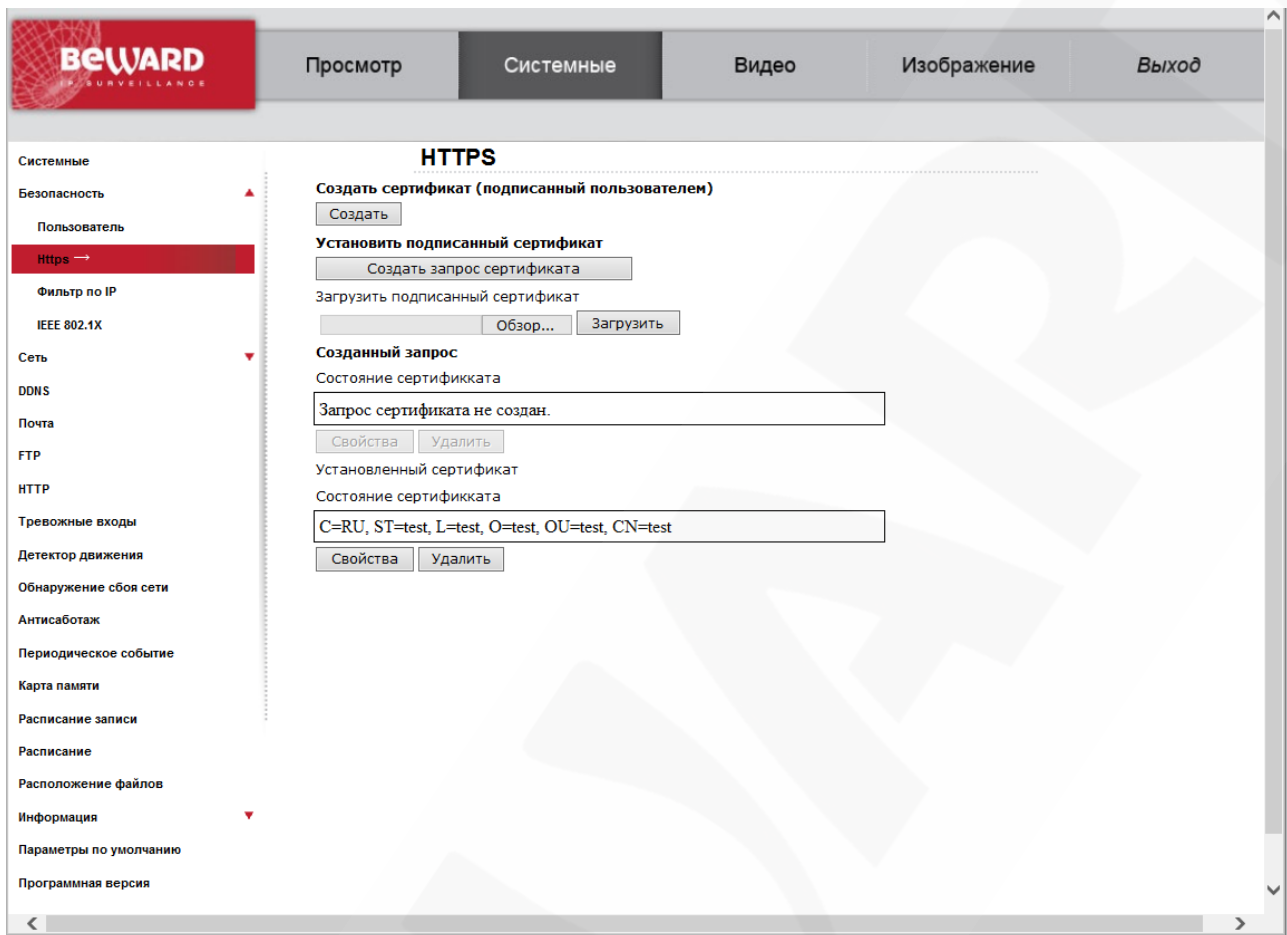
BEWARD
IP SURVEILLANCE

Просмотр
Системные
Видео
Изображение
Выход

Системные
Безопасность
Пользователь
Https
Фильтр по IP
IEEE 802.1X
Сеть
DDNS
Почта
FTP
HTTP
Тревожные входы
Детектор движения
Обнаружение сбоя сети
Антисаботаж
Периодическое событие
Карта памяти
Расписание записи
Расписание
Расположение файлов
Информация
Параметры по умолчанию
Программная версия

HTTPS

Создать сертификат (подписанный пользователем)
Создать
Установить подписанный сертификат
Создать запрос сертификата
Загрузить подписанный сертификат
Обзор...
Загрузить
Созданный запрос
Состояние сертификката
Запрос сертификата не создан.
Свойства
Удалить
Установленный сертификат
Состояние сертификката
C=RU, ST=test, L=test, O=test, OU=test, CN=test
Свойства
Удалить